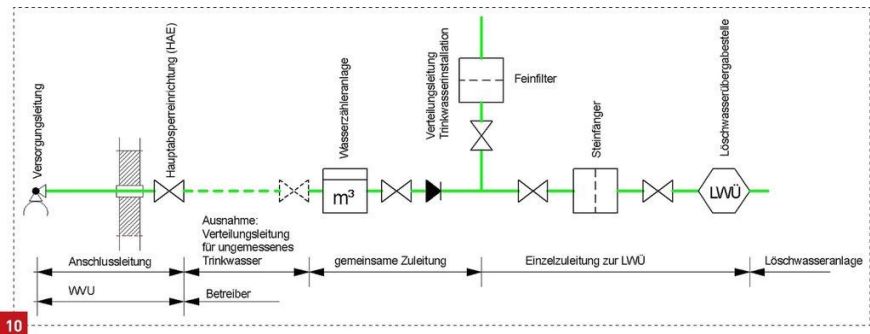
Versorgungsleitung

Hauptabsperreinrichtung (HAE)

Wasserzähleranlage

m³

Verteilungsleitung Trinkwasserinstallation

Feinfilter

Steinfänger

Löschwasserübergabestelle

LWÜ

Ausnahme: Verteilungsleitung für ungemessenes Trinkwasser

Anschlussleitung

gemeinsame Zuleitung

Einzelzuleitung zur LWÜ

Löschwasseranlage

WVU

Betreiber

10